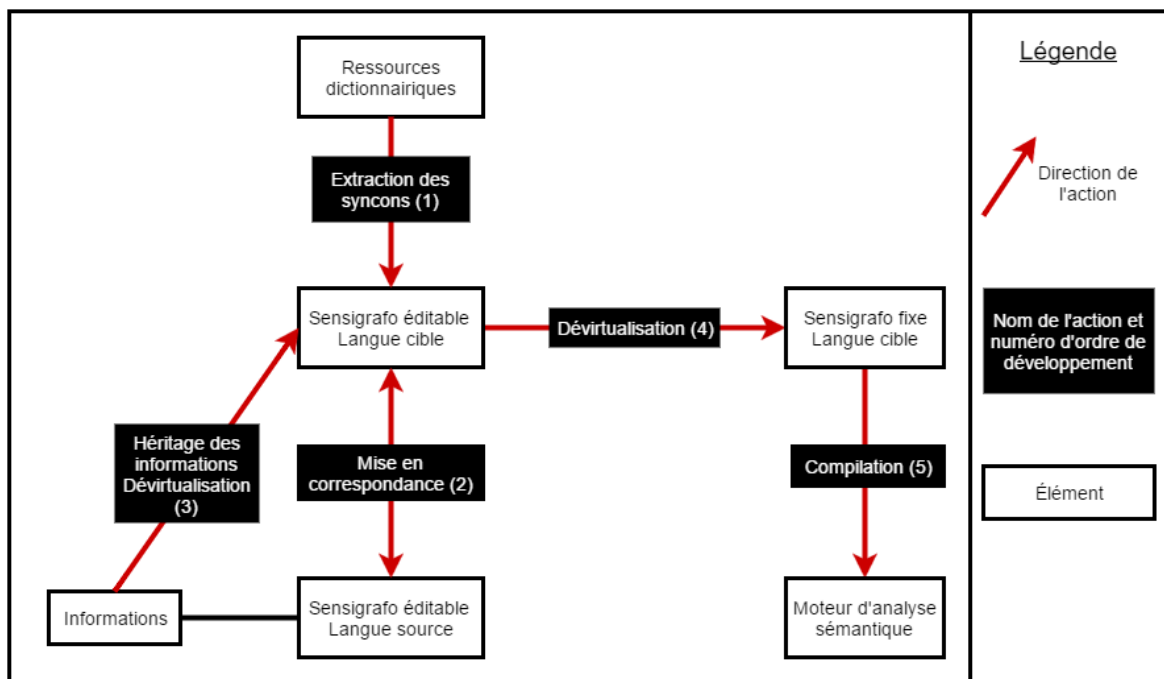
Ressources dictionnairiques

Extraction des syncons (1)

Sensigrafo éditable Langue cible

Dévirtualisation (4)

Sensigrafo fixe Langue cible

Héritage des informations Dévirtualisation (3)

Mise en correspondance (2)

Compilation (5)

Informations

Sensigrafo éditable Langue source

Moteur d'analyse sémantique

Légende

Direction de l'action

Nom de l'action et numéro d'ordre de développement

Élément